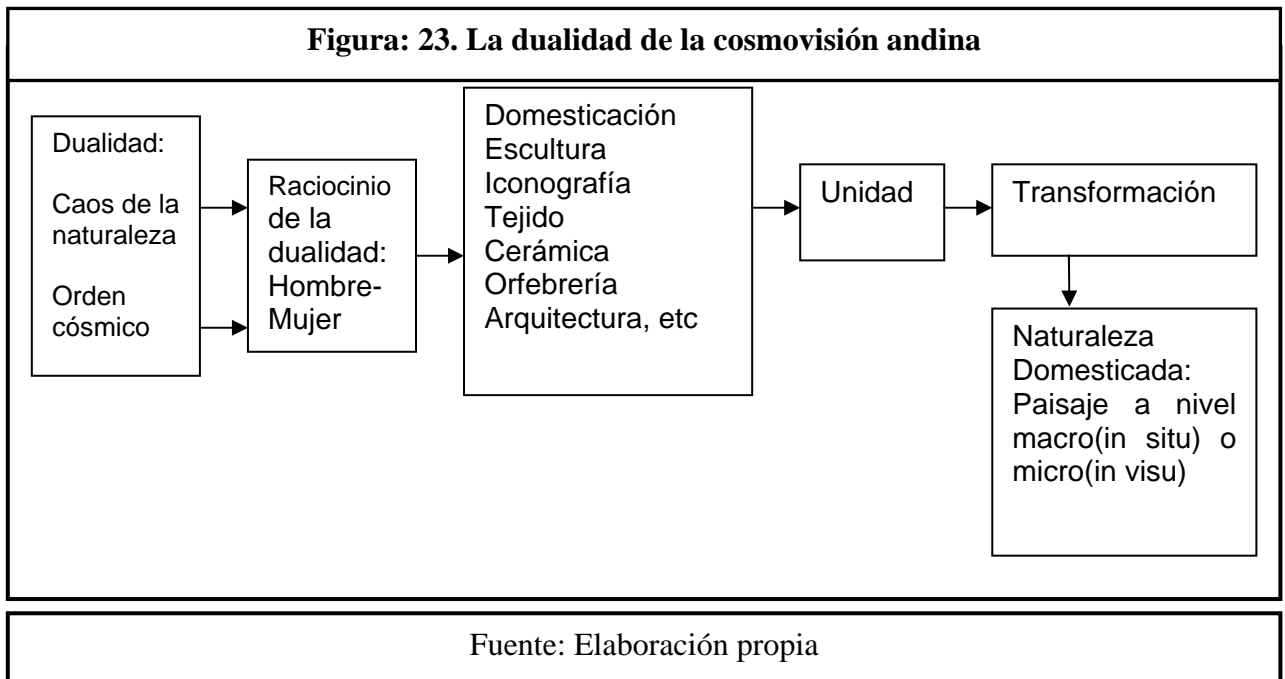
Figura: 23. La dualidad de la cosmovisión andina

Dualidad:

Caos de la naturaleza

Orden cósmico

Raciocinio de la dualidad: Hombre-Mujer

Domesticación
Escultura
Iconografía
Tejido
Cerámica
Orfebrería
Arquitectura, etc

Unidad

Transformación

Naturaleza Domesticada: Paisaje a nivel macro(in situ) o micro(in visu)

Fuente: Elaboración propia